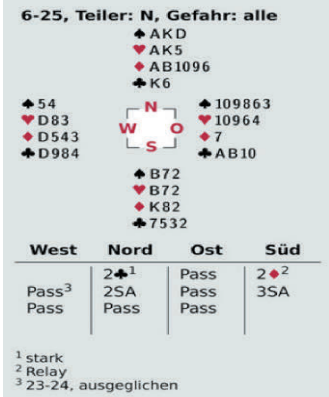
6-25, Teiler: N, Gefahr: alle

♠AKD
♥AK5
♦AB1096
♣K6

♠54
♥D83
♦D543
♣D984

N
W O
S

♠109863
♥10964
♦7
♣AB10

♠B72
♥B72
♦K82
♣7532

| West | Nord | Ost | Süd |
|---|---|---|---|
| | 2♣$^1$ | Pass | 2♦$^2$ |
| Pass$^3$ | 2SA | Pass | 3SA |
| Pass | Pass | Pass | |

$^1$ stark
$^2$ Relay
$^3$ 23-24, ausgeglichen